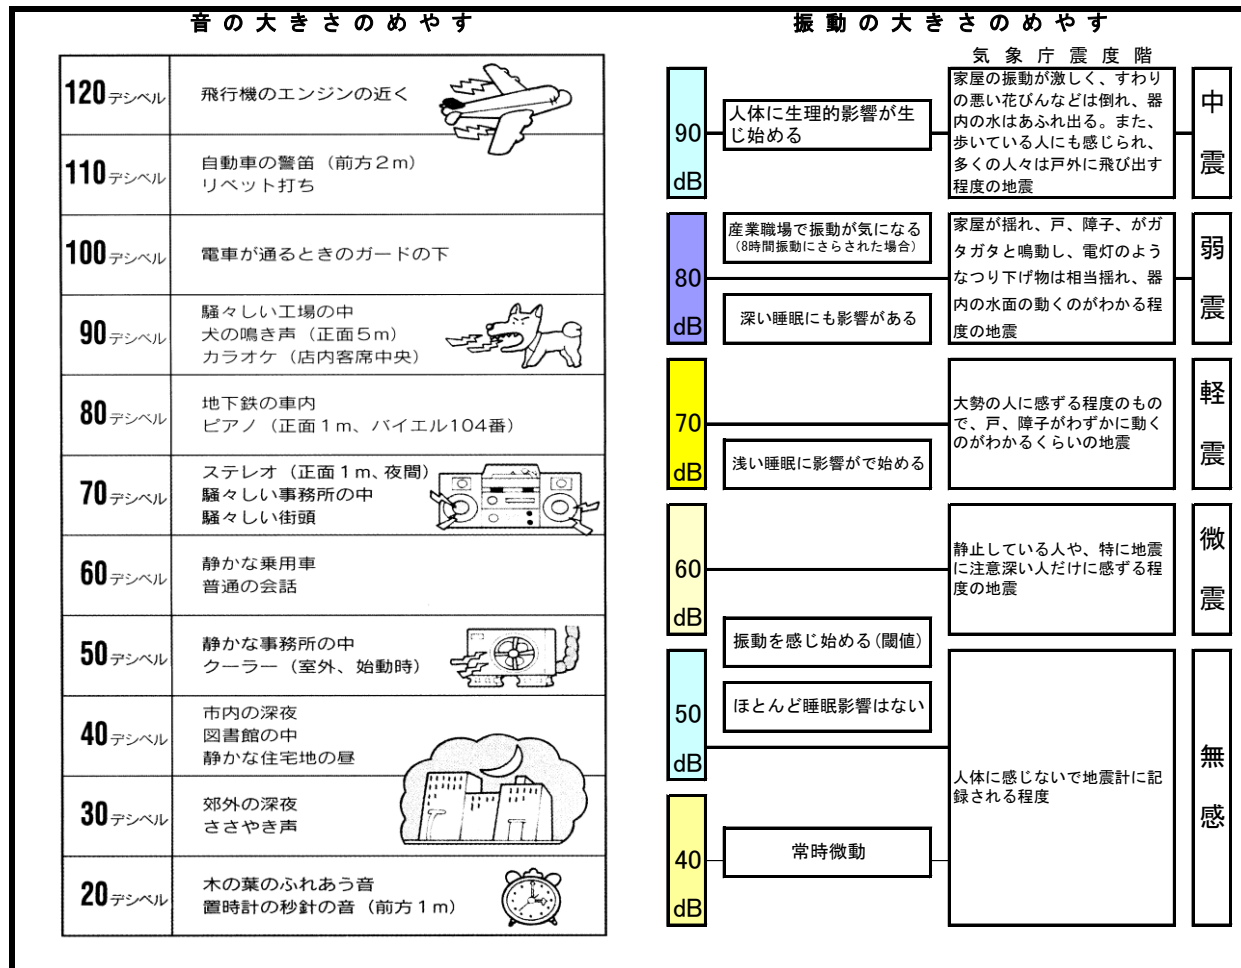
音の大きさのめやす

| | |
|---|---|
| 120デシベル | 飛行機のエンジンの近く |
| 110デシベル | 自動車の警笛（前方２ｍ）リベット打ち |
| 100デシベル | 電車が通るときのガードの下 |
| 90デシベル | 騒々しい工場の中 犬の鳴き声（正面５ｍ）カラオケ（店内客席中央） |
| 80デシベル | 地下鉄の車内 ピアノ（正面１ｍ、バイエル104番） |
| 70デシベル | ステレオ（正面１ｍ、夜間）騒々しい事務所の中 騒々しい街頭 |
| 60デシベル | 静かな乗用車 普通の会話 |
| 50デシベル | 静かな事務所の中 クーラー（室外、始動時） |
| 40デシベル | 市内の深夜 図書館の中 静かな住宅地の昼 |
| 30デシベル | 郊外の深夜 ささやき声 |
| 20デシベル | 木の葉のふれあう音 置時計の秒針の音（前方１ｍ） |

振動の大きさのめやす

気象庁震度階

90 dB
人体に生理的影響が生じ始める
家屋の振動が激しく、すわりの悪い花びんなどは倒れ、器内の水はあふれ出る。また、歩いている人にも感じられ、多くの人々は戸外に飛び出す程度の地震
中震

80 dB
産業職場で振動が気になる（8時間振動にさらされた場合）
深い睡眠にも影響がある
家屋が揺れ、戸、障子ががタガタと鳴動し、電灯のようなつり下げ物は相当揺れ、器内の水面の動くのがわかる程度の地震
弱震

70 dB
浅い睡眠に影響がで始める
大勢の人に感ずる程度のもので、戸、障子がわずかに動くのがわかるくらいの地震
軽震

60 dB
振動を感じ始める（閾値）
静止している人や、特に地震に注意深い人だけに感ずる程度の地震
微震

50 dB
ほとんど睡眠影響はない

40 dB
常時微動
人体に感じないで地震計に記録される程度
無感